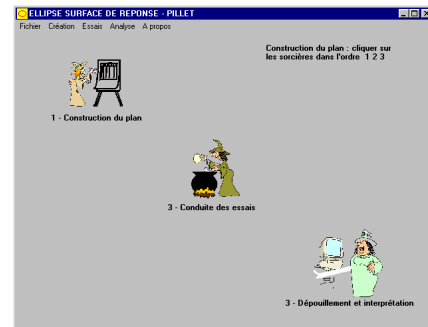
ELLIPSE SURFACE DE REPONSE - PILLET

Fichier Création Essais Analyse A propos

Construction du plan : cliquer sur les sorcières dans l'ordre 1 2 3

1 - Construction du plan

3 - Conduite des essais

3 - Dépouillement et interprétation